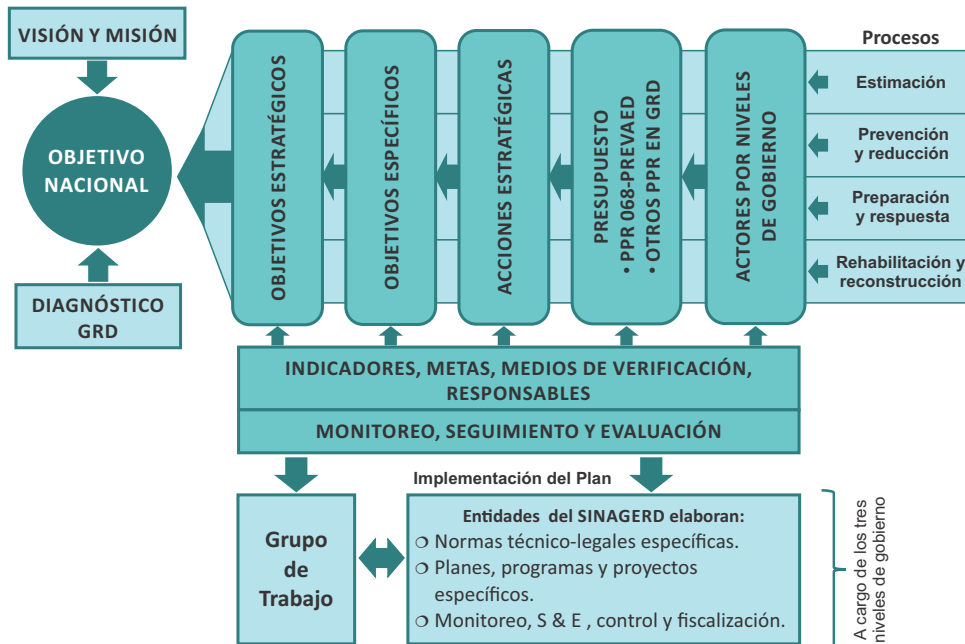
VISIÓN Y MISIÓN

OBJETIVO NACIONAL

DIAGNÓSTICO GRD

OBJETIVOS ESTRATÉGICOS

OBJETIVOS ESPECÍFICOS

ACCIONES ESTRATÉGICAS

PRESUPUESTO
• PPR 068-PREVAED
• OTROS PPR EN GRD

ACTORES POR NIVELES DE GOBIERNO

Procesos

Estimación

Prevención y reducción

Preparación y respuesta

Rehabilitación y reconstrucción

INDICADORES, METAS, MEDIOS DE VERIFICACIÓN, RESPONSABLES

MONITOREO, SEGUIMIENTO Y EVALUACIÓN

Implementación del Plan

Grupo de Trabajo

Entidades del SINAGERD elaboran:
❍ Normas técnico-legales específicas.
❍ Planes, programas y proyectos específicos.
❍ Monitoreo, S & E , control y fiscalización.

A cargo de los tres niveles de gobierno